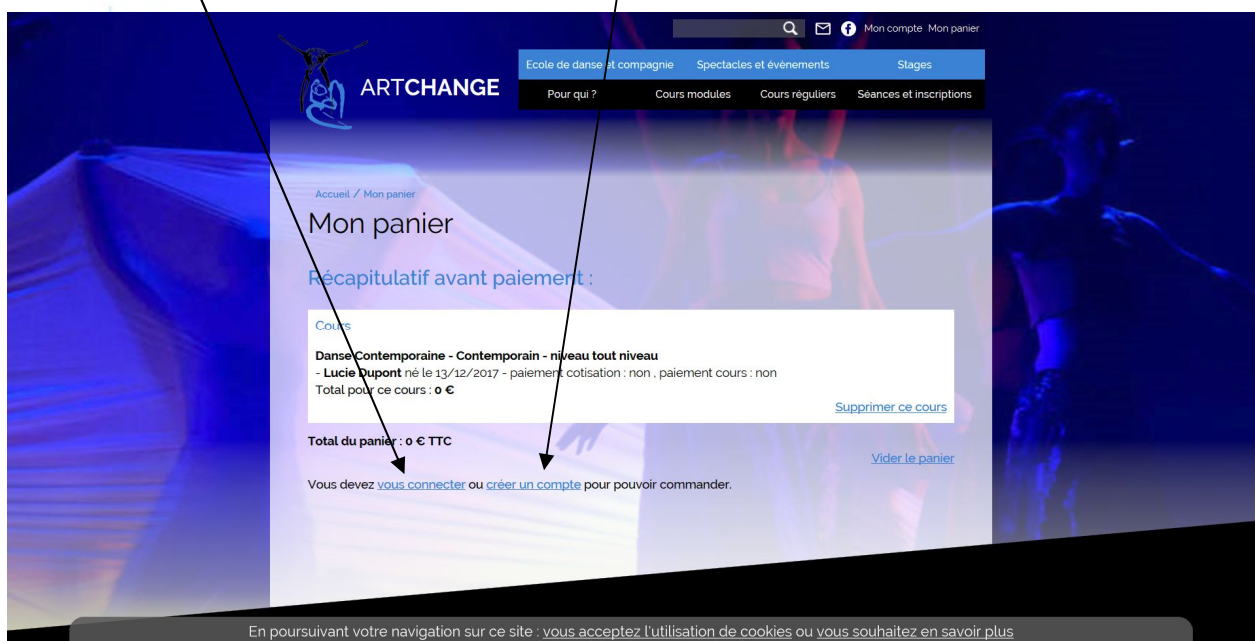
Mon compte Mon panier

ARTCHANGE

Ecole de danse et compagnie | Spectacles et évènements | Stages
Pour qui ? | Cours modules | Cours réguliers | Séances et inscriptions

Accueil / Mon panier

Mon panier

Récapitulatif avant paiement :

Cours

Danse Contemporaine - Contemporain - niveau tout niveau
- Lucie Dupont né le 13/12/2017 - paiement cotisation : non , paiement cours : non
Total pour ce cours : 0 €

Supprimer ce cours

Total du panier : 0 € TTC

Vider le panier

Vous devez vous connecter ou créer un compte pour pouvoir commander.

En poursuivant votre navigation sur ce site : vous acceptez l'utilisation de cookies ou vous souhaitez en savoir plus